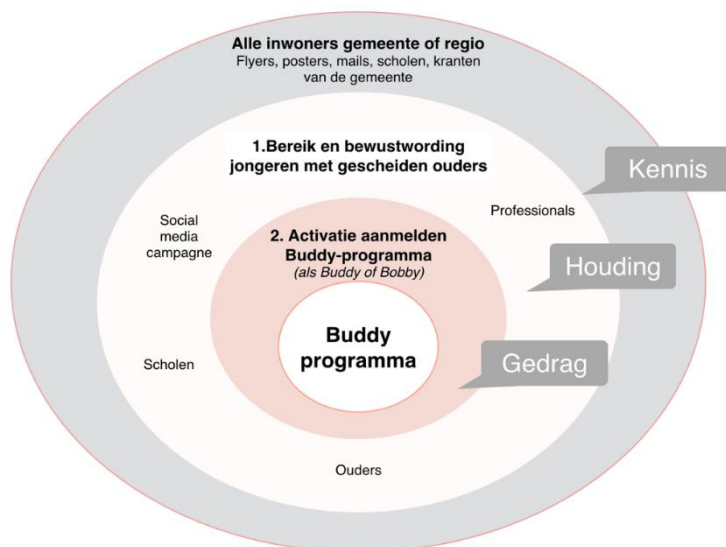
Alle inwoners gemeente of regio
Flyers, posters, mails, scholen, kranten van de gemeente

1.Bereik en bewustwording jongeren met gescheiden ouders

Kennis

Social media campagne

Professionals

2. Activatie aanmelden Buddy-programma
(als Buddy of Bobby)

Houding

Buddy programma

Scholen

Gedrag

Ouders